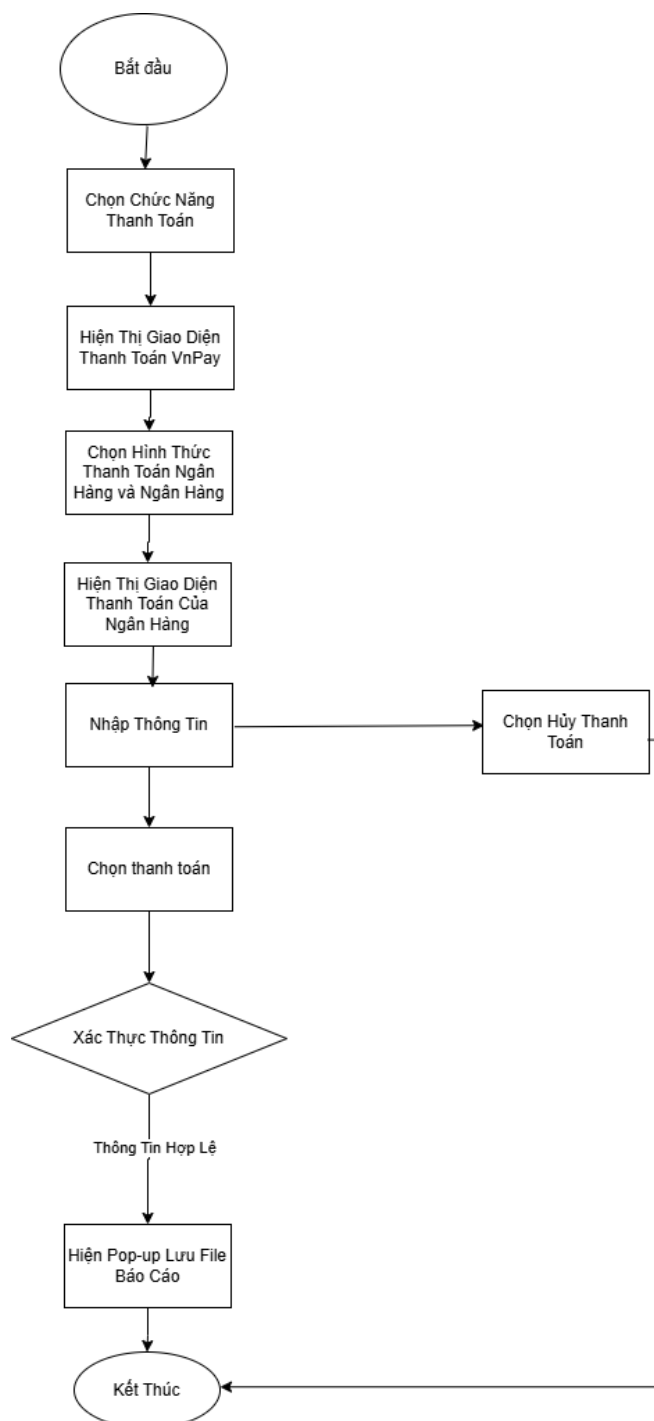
Bắt đầu

Chọn Chức Năng Thanh Toán

Hiện Thị Giao Diện Thanh Toán VnPay

Chọn Hình Thức Thanh Toán Ngân Hàng và Ngân Hàng

Hiện Thị Giao Diện Thanh Toán Của Ngân Hàng

Nhập Thông Tin

Chọn Hủy Thanh Toán

Chọn thanh toán

Xác Thực Thông Tin

Thông Tin Hợp Lệ

Hiện Pop-up Lưu File Báo Cáo

Kết Thúc